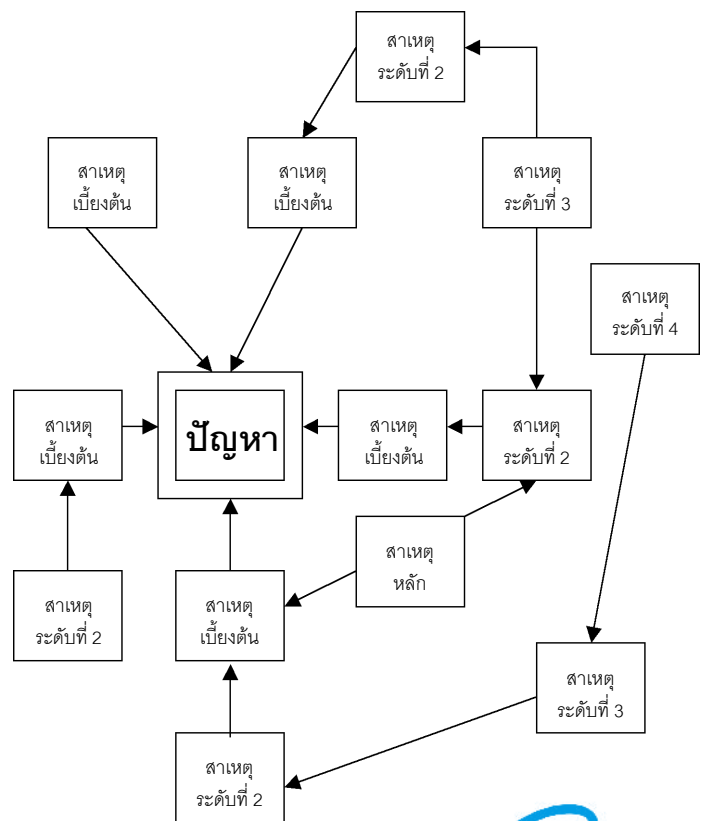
สาเหตุ ระดับที่ 2

สาเหตุ เบื้องต้น

สาเหตุ เบื้องต้น

สาเหตุ ระดับที่ 3

สาเหตุ ระดับที่ 4

สาเหตุ เบื้องต้น

ปัญหา

สาเหตุ เบื้องต้น

สาเหตุ ระดับที่ 2

สาเหตุ หลัก

สาเหตุ ระดับที่ 2

สาเหตุ เบื้องต้น

สาเหตุ ระดับที่ 3

สาเหตุ ระดับที่ 2